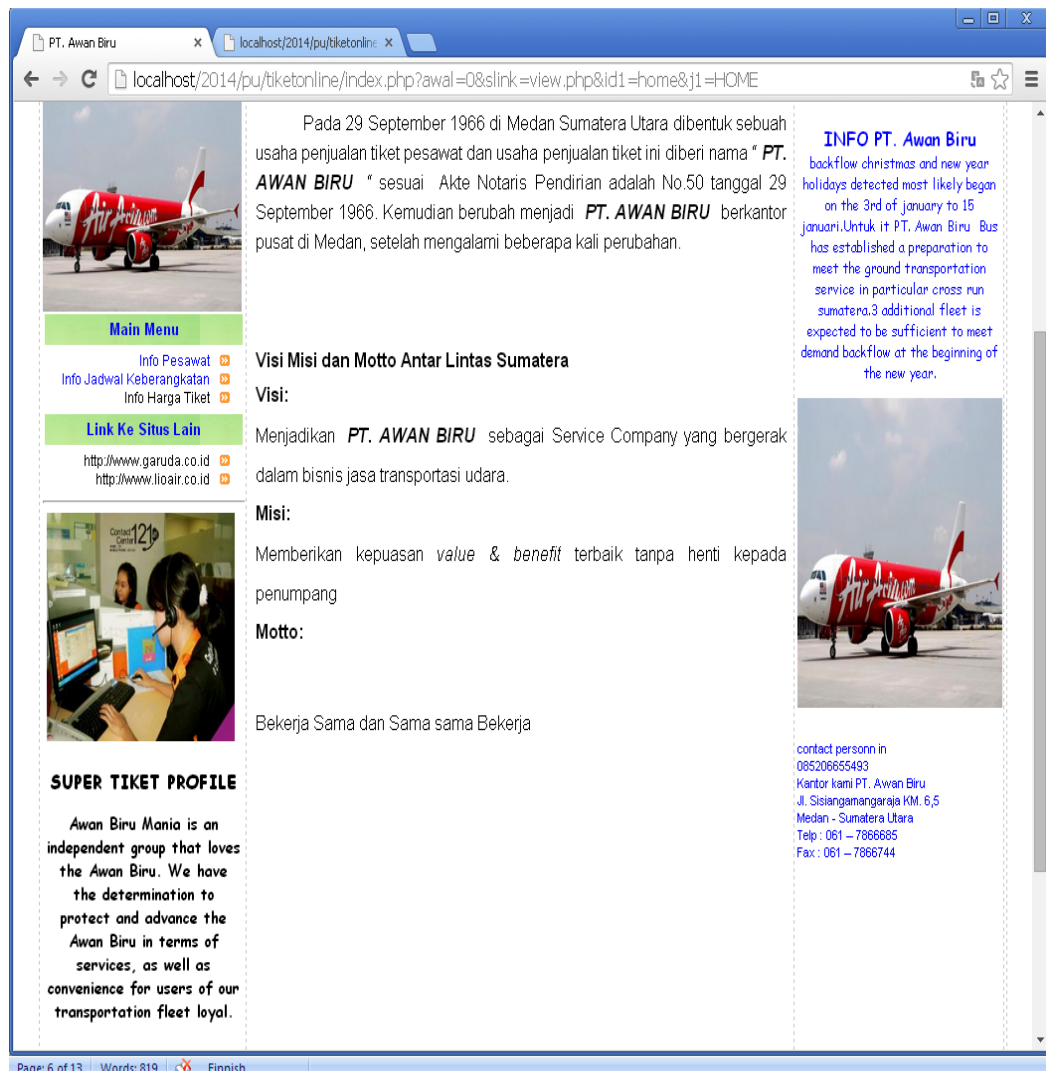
PT. Awan Biru ×
localhost/2014/pu/tiketonline ×

localhost/2014/pu/tiketonline/index.php?awal=0&slink=view.php&id1=home&j1=HOME

Main Menu
Info Pesawat
Info Jadwal Keberangkatan
Info Harga Tiket

Link Ke Situs Lain
http://www.garuda.co.id
http://www.lioair.co.id

SUPER TIKET PROFILE

Awan Biru Mania is an independent group that loves the Awan Biru. We have the determination to protect and advance the Awan Biru in terms of services, as well as convenience for users of our transportation fleet loyal.

Pada 29 September 1966 di Medan Sumatera Utara dibentuk sebuah usaha penjualan tiket pesawat dan usaha penjualan tiket ini diberi nama " PT. AWAN BIRU " sesuai Akte Notaris Pendirian adalah No.50 tanggal 29 September 1966. Kemudian berubah menjadi PT. AWAN BIRU berkantor pusat di Medan, setelah mengalami beberapa kali perubahan.

Visi Misi dan Motto Antar Lintas Sumatera

Visi:

Menjadikan PT. AWAN BIRU sebagai Service Company yang bergerak dalam bisnis jasa transportasi udara.

Misi:

Memberikan kepuasan value & benefit terbaik tanpa henti kepada penumpang

Motto:

Bekerja Sama dan Sama sama Bekerja

INFO PT. Awan Biru

backflow christmas and new year holidays detected most likely began on the 3rd of january to 15 januari.Untuk it PT. Awan Biru Bus has established a preparation to meet the ground transportation service in particular cross run sumatera.3 additional fleet is expected to be sufficient to meet demand backflow at the beginning of the new year.

contact personn in
085206655493
Kantor kami PT. Awan Biru
Jl. Sisiangamangaraja KM. 6,5
Medan - Sumatera Utara
Telp : 061 – 7866685
Fax : 061 – 7866744

Page: 6 of 13 Words: 819 Finnish